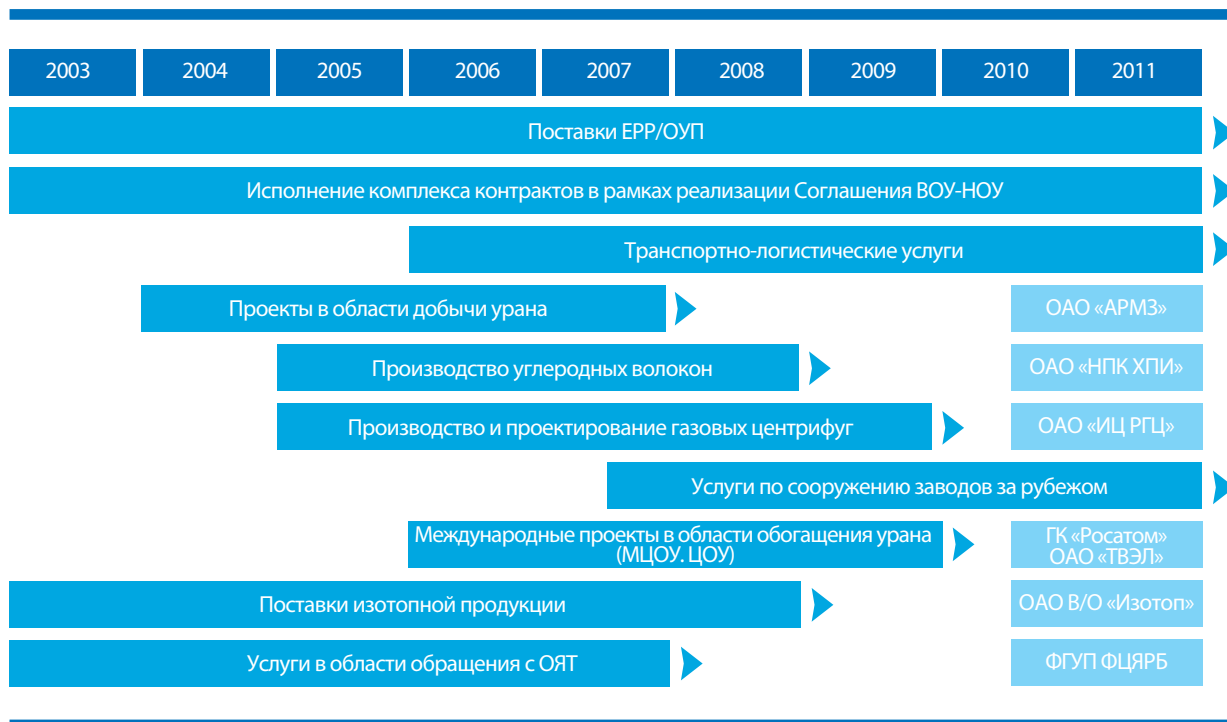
| 2003 | 2004 | 2005 | 2006 | 2007 | 2008 | 2009 | 2010 | 2011 |
|---|---|---|---|---|---|---|---|---|

Поставки ЕРР/ОУП

Исполнение комплекса контрактов в рамках реализации Соглашения ВОУ-НОУ

Транспортно-логистические услуги

Проекты в области добычи урана

ОАО «АРМЗ»

Производство углеродных волокон

ОАО «НПК ХПИ»

Производство и проектирование газовых центрифуг

ОАО «ИЦ РГЦ»

Услуги по сооружению заводов за рубежом

Международные проекты в области обогащения урана (МЦОУ. ЦОУ)

ГК «Росатом» ОАО «ТВЭЛ»

Поставки изотопной продукции

ОАО В/О «Изотоп»

Услуги в области обращения с ОЯТ

ФГУП ФЦЯРБ